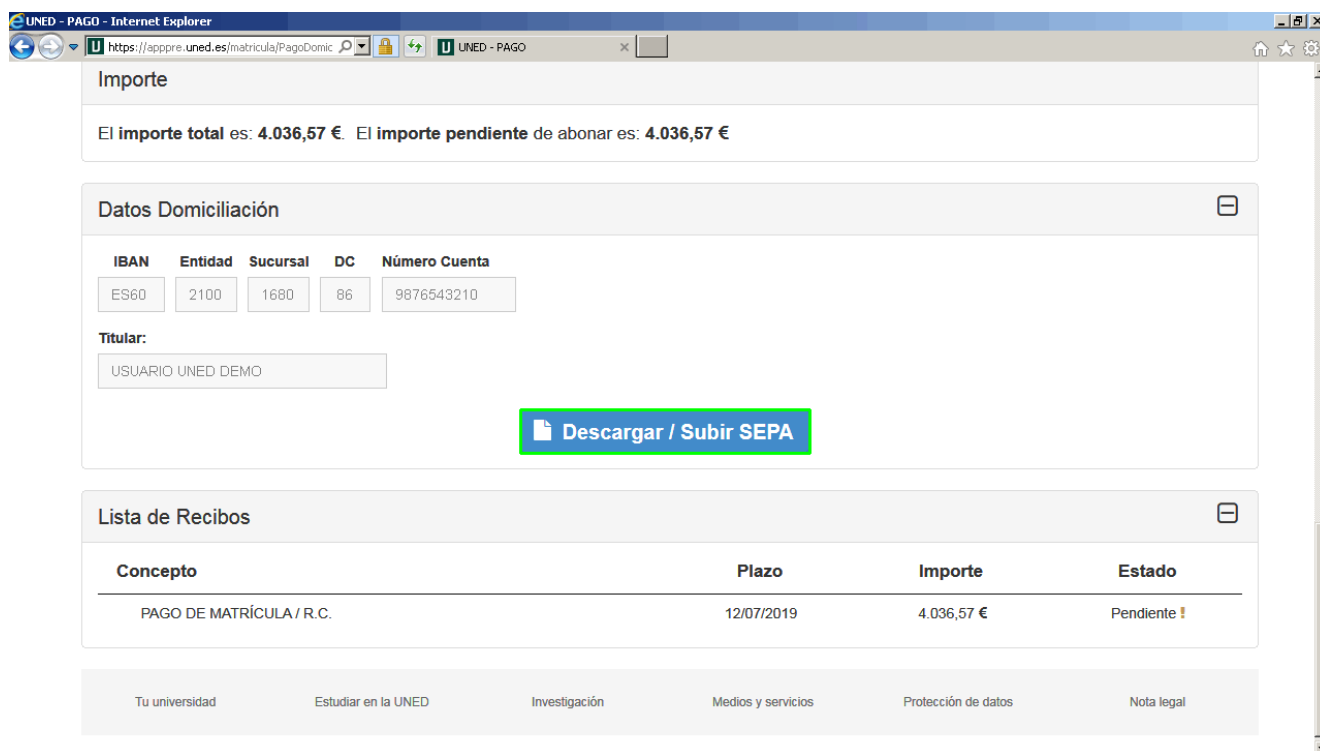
UNED - PAGO - Internet Explorer

https://apppre.uned.es/matricula/PagoDomic

UNED - PAGO

Importe

El **importe total** es: **4.036,57 €**. El **importe pendiente** de abonar es: **4.036,57 €**

Datos Domiciliación

| IBAN | Entidad | Sucursal | DC | Número Cuenta |
|---|---|---|---|---|
| ES60 | 2100 | 1680 | 86 | 9876543210 |

Titular:

USUARIO UNED DEMO

Descargar / Subir SEPA

Lista de Recibos

| Concepto | Plazo | Importe | Estado |
|---|---|---|---|
| PAGO DE MATRÍCULA / R.C. | 12/07/2019 | 4.036,57 € | Pendiente ! |

Tu universidad Estudiar en la UNED Investigación Medios y servicios Protección de datos Nota legal